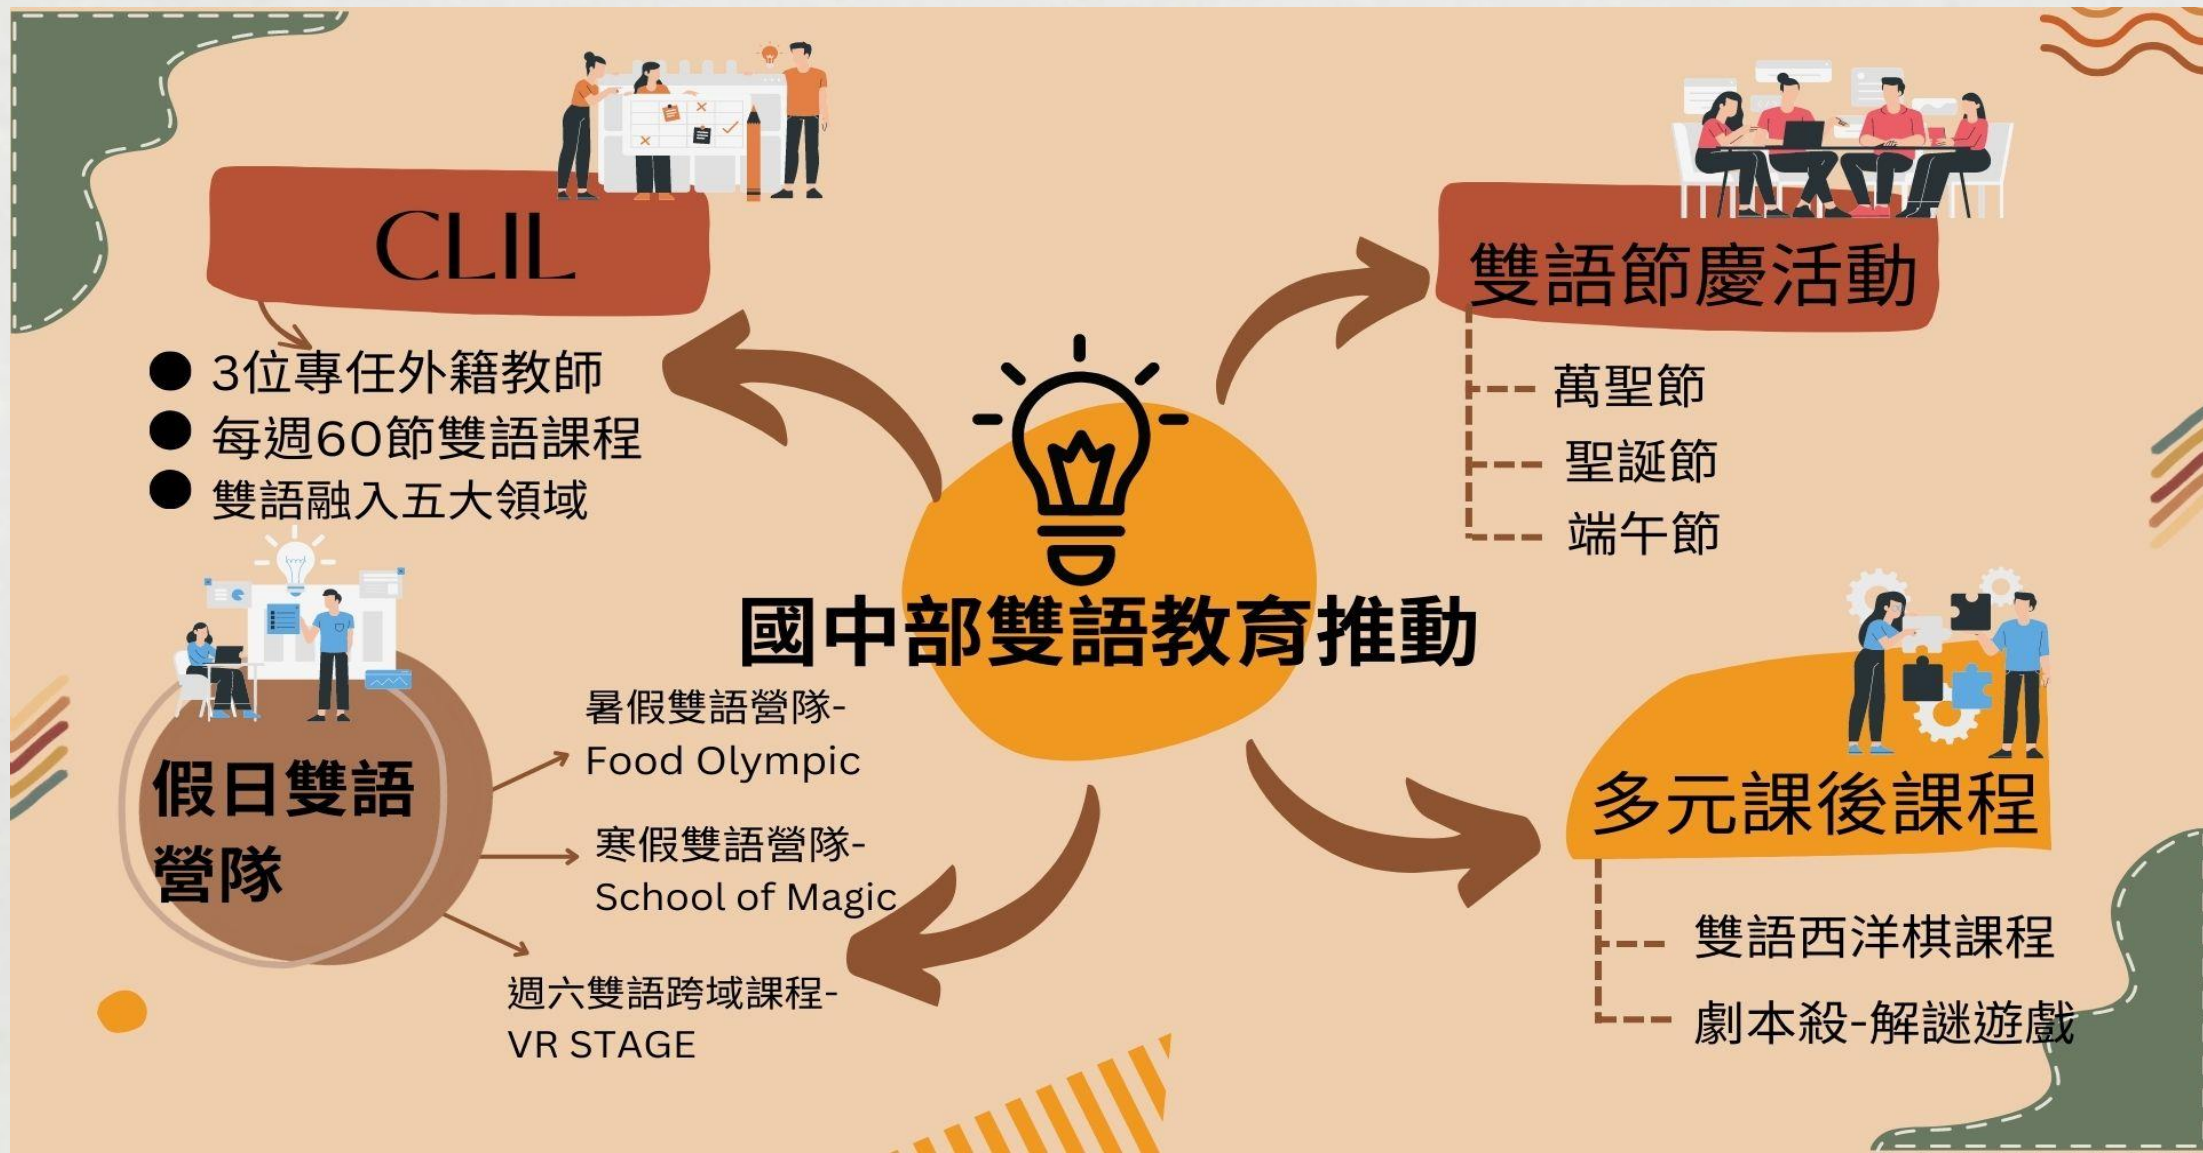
CLIL

- 3位專任外籍教師
- 每週60節雙語課程
- 雙語融入五大領域

雙語節慶活動

萬聖節
聖誕節
端午節

國中部雙語教育推動

假日雙語營隊

暑假雙語營隊-
Food Olympic

寒假雙語營隊-
School of Magic

週六雙語跨域課程-
VR STAGE

多元課後課程

雙語西洋棋課程
劇本殺-解謎遊戲